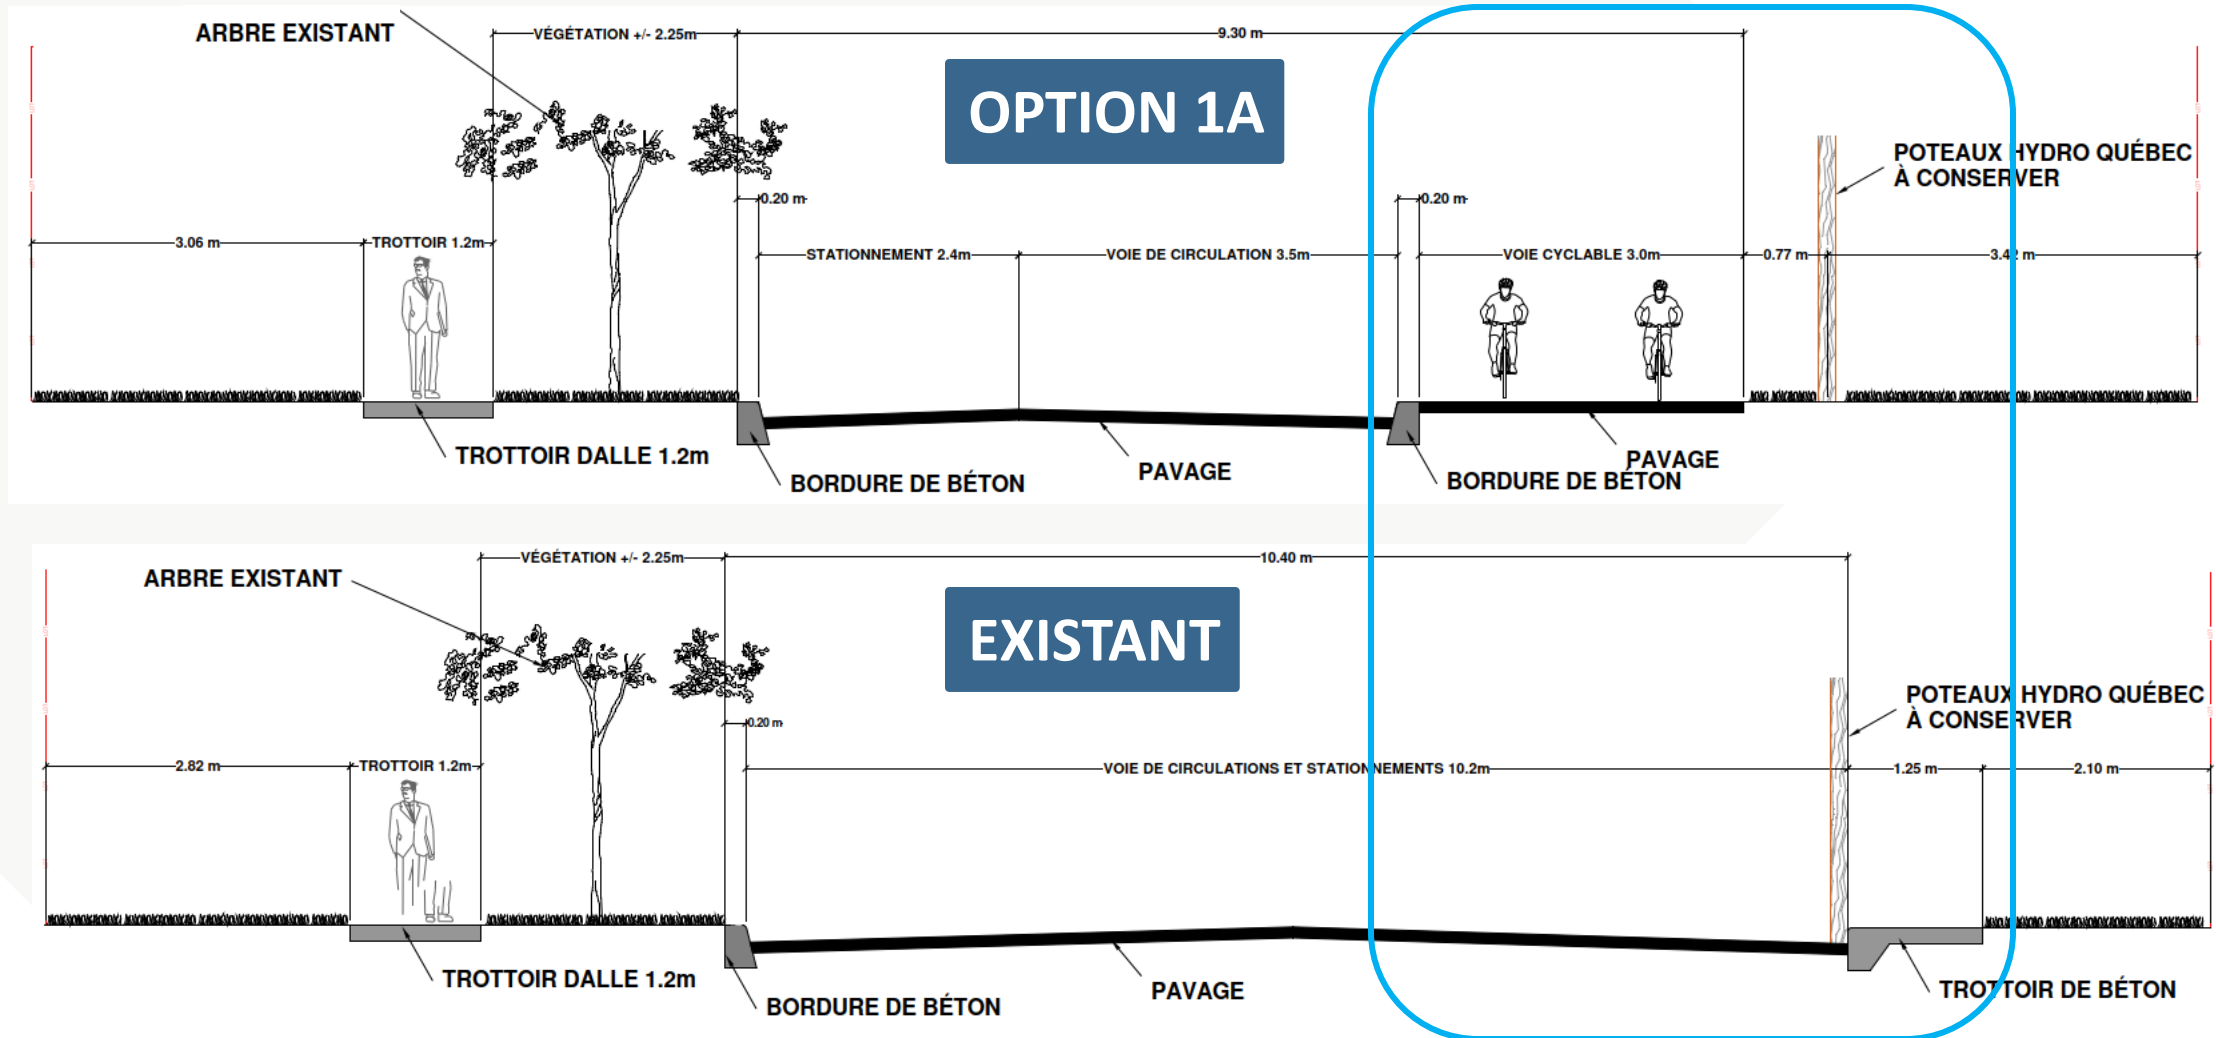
ARBRE EXISTANT

VÉGÉTATION +/- 2.25m

9.30 m

OPTION 1A

POTEAUX HYDRO QUÉBEC À CONSERVER

0.20 m

0.20 m

3.06 m

TROTTOIR 1.2m

STATIONNEMENT 2.4m

VOIE DE CIRCULATION 3.5m

VOIE CYCLABLE 3.0m

0.77 m

3.42 m

TROTTOIR DALLE 1.2m

BORDURE DE BÉTON

PAVAGE

PAVAGE

BORDURE DE BÉTON

ARBRE EXISTANT

VÉGÉTATION +/- 2.25m

10.40 m

EXISTANT

POTEAUX HYDRO QUÉBEC À CONSERVER

0.20 m

2.82 m

TROTTOIR 1.2m

VOIE DE CIRCULATIONS ET STATIONNEMENTS 10.2m

1.25 m

2.10 m

TROTTOIR DALLE 1.2m

BORDURE DE BÉTON

PAVAGE

TROTTOIR DE BÉTON